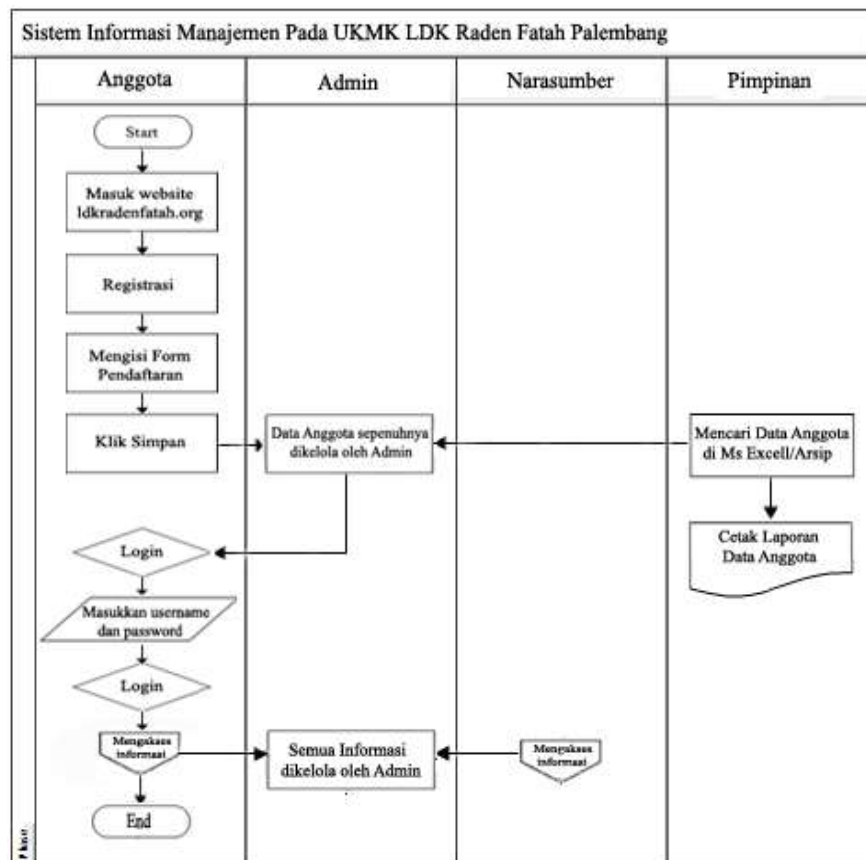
Sistem Informasi Manajemen Pada UKMK LDK Raden Fatah Palembang

| Anggota | Admin | Narasumber | Pimpinan |
|---|---|---|---|

Start

Masuk website ldkradenfatah.org

Registrasi

Mengisi Form Pendaftaran

Klik Simpan

Data Anggota sepenuhnya dikelola oleh Admin

Mencari Data Anggota di Ms Excell/Arsip

Cetak Laporan Data Anggota

Login

Masukkan username dan password

Login

Mengakses informasi

Semua Informasi dikelola oleh Admin

Mengakses informasi

End

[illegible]